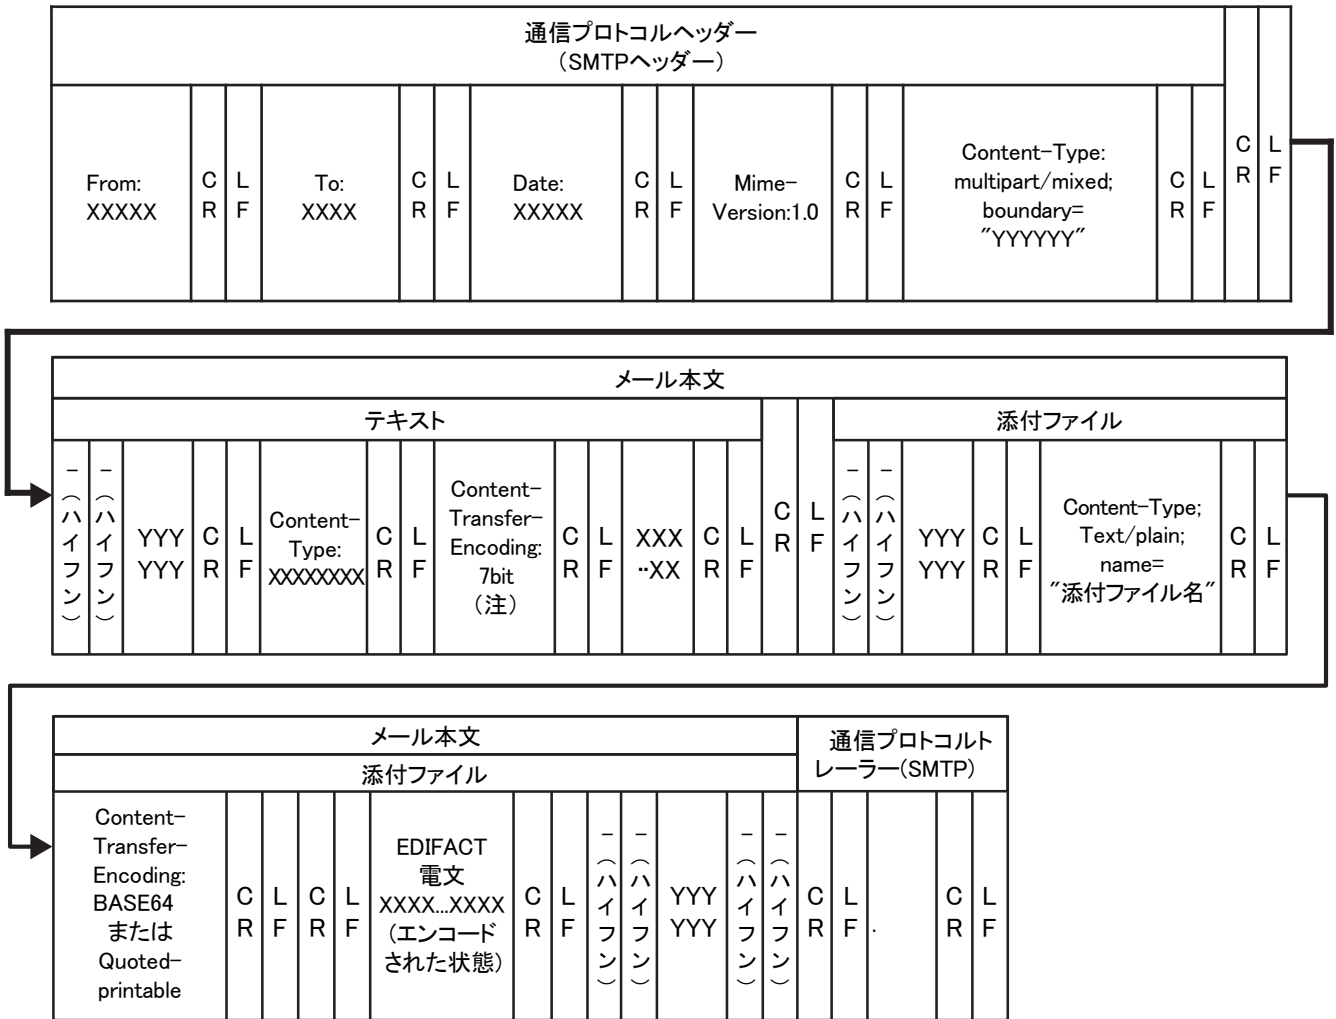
通信プロトコルヘッダー
（SMTPヘッダー）

| From: XXXXX | CR | LF | To: XXXX | CR | LF | Date: XXXXX | CR | LF | Mime−Version:1.0 | CR | LF | Content−Type: multipart/mixed; boundary= ″YYYYYY″ | CR | LF | CR | LF |
|---|---|---|---|---|---|---|---|---|---|---|---|---|---|---|---|---|

メール本文

| テキスト | | | | | | | | | | | | | | | CR | LF | 添付ファイル | | | | | | | |
|---|---|---|---|---|---|---|---|---|---|---|---|---|---|---|---|---|---|---|---|---|---|---|---|---|
| −（ハイフン） | −（ハイフン） | YYY YYY | CR | LF | Content−Type: XXXXXXXX | CR | LF | Content−Transfer−Encoding: 7bit （注） | CR | LF | XXX ‥XX | CR | LF | | | | −（ハイフン） | −（ハイフン） | YYY YYY | CR | LF | Content−Type; Text/plain; name= ″添付ファイル名″ | CR | LF |

| メール本文 | | | | | | | | | | | | | | | | 通信プロトコルトレーラー(SMTP) | | | | |
|---|---|---|---|---|---|---|---|---|---|---|---|---|---|---|---|---|---|---|---|---|
| 添付ファイル | | | | | | | | | | | | | | | | | | | | |
| Content−Transfer−Encoding: BASE64 または Quoted−printable | CR | LF | CR | LF | EDIFACT 電文 XXXX…XXXX (エンコードされた状態) | CR | LF | −（ハイフン） | −（ハイフン） | YYY YYY | −（ハイフン） | −（ハイフン） | CR | LF | . | CR | LF | | | |